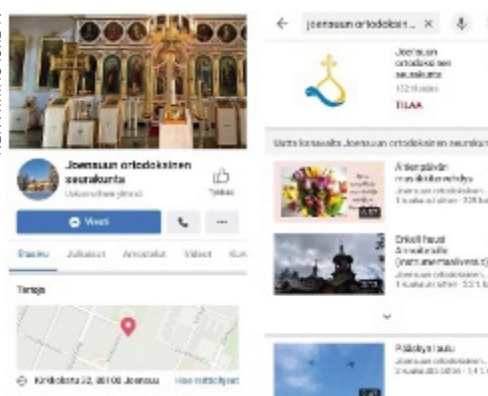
Joensuun ortodoksinen seurakunta
Uskonnollinen järjestö
Tykkää
Viesti
Etusivu
Julkaisut
Arvostelut
Videot
Kuv
Tietoa
Kirkkokatu 32, 80100 Joensuu
Hae reittiohjeet

joensuun ortodoksin
Joensuun ortodoksinen seurakunta
TILAA
Uutta kanavalta Joensuun ortodoksinen seurakunta
Äitienpäivän musiikkitervehdys
Joensuun ortodoksinen
Enkeli hauen
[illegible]
Joensuun ortodoksinen
Pääsiäislaulu
Joensuun ortodoksinen